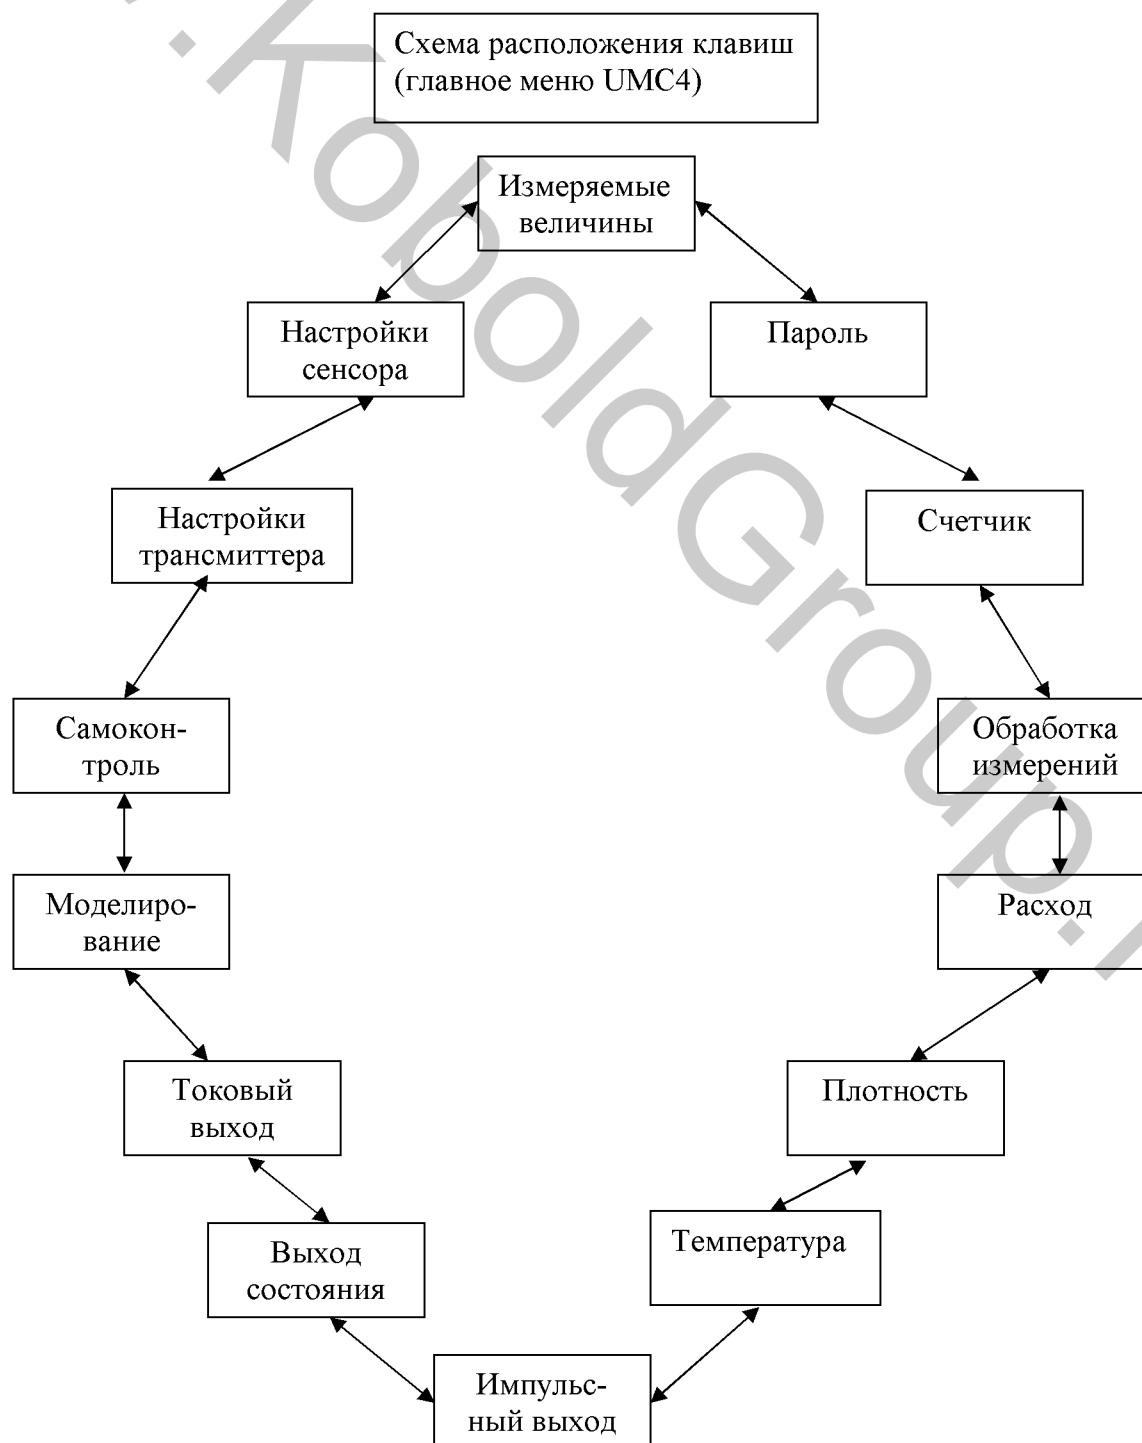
Схема расположения клавиш (главное меню UMC4)

Измеряемые величины

Настройки сенсора

Пароль

Настройки трансмиттера

Счетчик

Самоконтроль

Обработка измерений

Моделирование

Расход

Токовый выход

Плотность

Выход состояния

Температура

Импульсный выход

www.KoboldGroup.ru